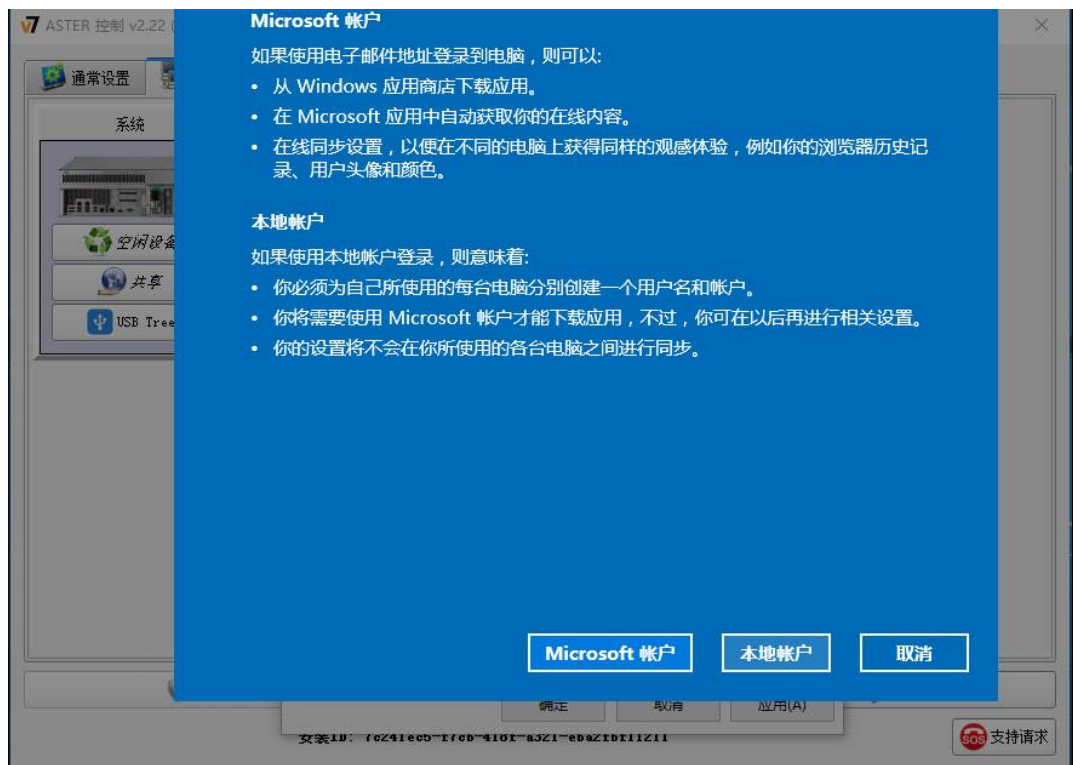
ASTER 控制 v2.22

通常设置

系统

空闲设备

共享

USB Tree

Microsoft 帐户

如果使用电子邮件地址登录到电脑，则可以:

• 从 Windows 应用商店下载应用。
• 在 Microsoft 应用中自动获取你的在线内容。
• 在线同步设置，以便在不同的电脑上获得同样的观感体验，例如你的浏览器历史记录、用户头像和颜色。

本地帐户

如果使用本地帐户登录，则意味着:

• 你必须为自己所使用的每台电脑分别创建一个用户名和帐户。
• 你将需要使用 Microsoft 帐户才能下载应用，不过，你可在以后再进行相关设置。
• 你的设置将不会在你所使用的各台电脑之间进行同步。

Microsoft 帐户

本地帐户

取消

确定

取消

应用(A)

安装ID: 7c241ec5-f7cb-418f-a321-eba2fbf11211

支持请求